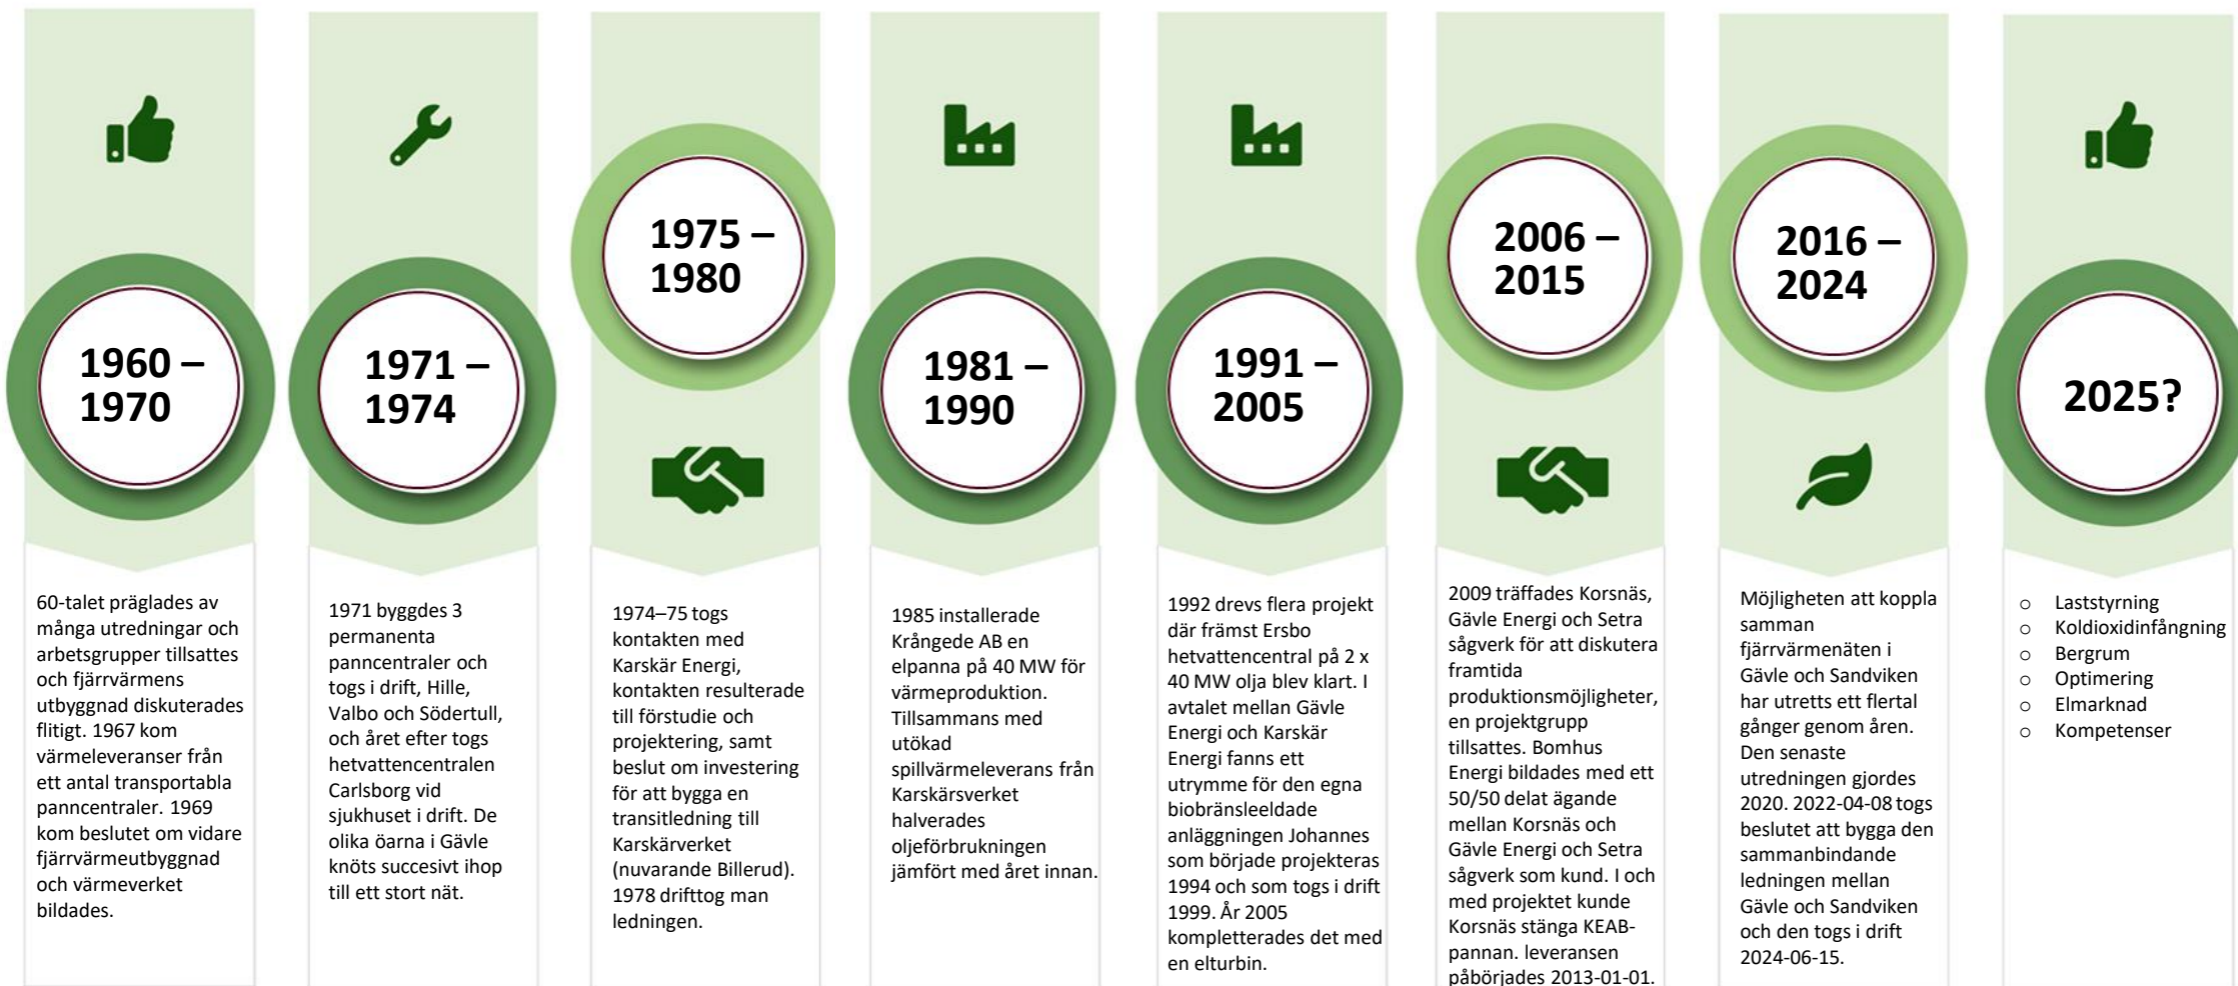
1960 – 1970

60-talet präglades av många utredningar och arbetsgrupper tillsattes och fjärrvärmens utbyggnad diskuterades flitigt. 1967 kom värmeleveranser från ett antal transportabla panncentraler. 1969 kom beslutet om vidare fjärrvärmeutbyggnad och värmeverket bildades.

1971 – 1974

1971 byggdes 3 permanenta panncentraler och togs i drift, Hille, Valbo och Södertull, och året efter togs hetvattencentralen Carlsborg vid sjukhuset i drift. De olika öarna i Gävle knöts succesivt ihop till ett stort nät.

1975 – 1980

1974–75 togs kontakten med Karskär Energi, kontakten resulterade till förstudie och projektering, samt beslut om investering för att bygga en transitledning till Karskärverket (nuvarande Billerud). 1978 drifttog man ledningen.

1981 – 1990

1985 installerade Krångede AB en elpanna på 40 MW för värmeproduktion. Tillsammans med utökad spillvärmeleverans från Karskärsverket halverades oljeförbrukningen jämfört med året innan.

1991 – 2005

1992 drevs flera projekt där främst Ersbo hetvattencentral på 2 x 40 MW olja blev klart. I avtalet mellan Gävle Energi och Karskär Energi fanns ett utrymme för den egna biobränsleeldade anläggningen Johannes som började projekteras 1994 och som togs i drift 1999. År 2005 kompletterades det med en elturbin.

2006 – 2015

2009 träffades Korsnäs, Gävle Energi och Setra sågverk för att diskutera framtida produktionsmöjligheter, en projektgrupp tillsattes. Bomhus Energi bildades med ett 50/50 delat ägande mellan Korsnäs och Gävle Energi och Setra sågverk som kund. I och med projektet kunde Korsnäs stänga KEAB-pannan. leveransen påbörjades 2013-01-01.

2016 – 2024

Möjligheten att koppla samman fjärrvärmenäten i Gävle och Sandviken har utretts ett flertal gånger genom åren. Den senaste utredningen gjordes 2020. 2022-04-08 togs beslutet att bygga den sammanbindande ledningen mellan Gävle och Sandviken och den togs i drift 2024-06-15.

2025?

○ Laststyrning
○ Koldioxidinfångning
○ Bergrum
○ Optimering
○ Elmarknad
○ Kompetenser